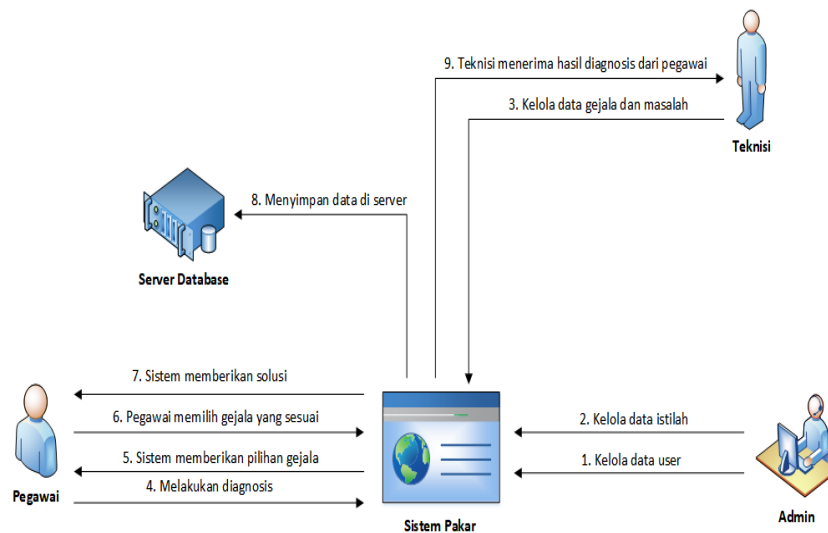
9. Teknisi menerima hasil diagnosis dari pegawai

3. Kelola data gejala dan masalah

Teknisi

8. Menyimpan data di server

Server Database

7. Sistem memberikan solusi

6. Pegawai memilih gejala yang sesuai

5. Sistem memberikan pilihan gejala

4. Melakukan diagnosis

Pegawai

Sistem Pakar

2. Kelola data istilah

1. Kelola data user

Admin